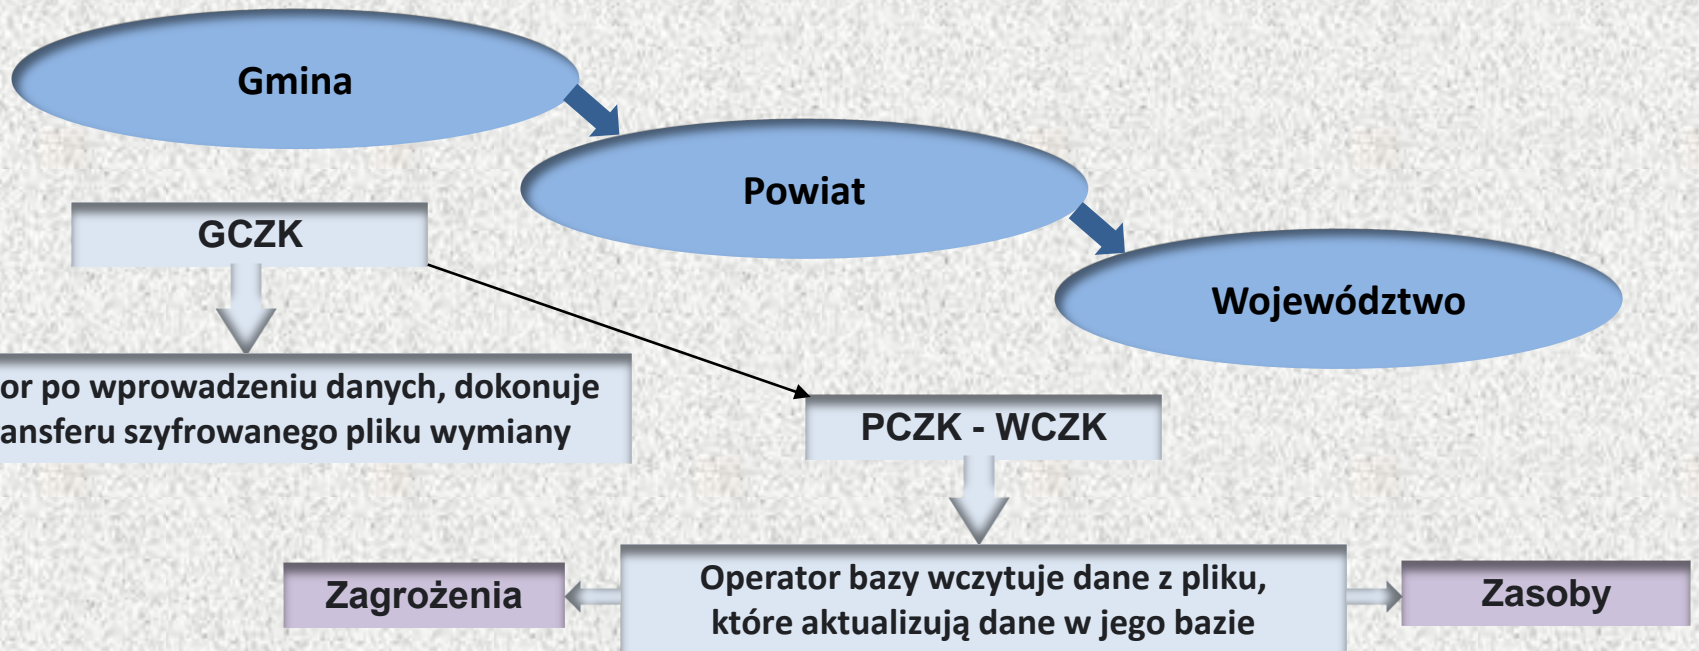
Gmina

Powiat

Województwo

GCZK

or po wprowadzeniu danych, dokonuje ansferu szyfrowanego pliku wymiany

PCZK - WCZK

Zagrożenia

Operator bazy wczytuje dane z pliku, które aktualizują dane w jego bazie

Zasoby